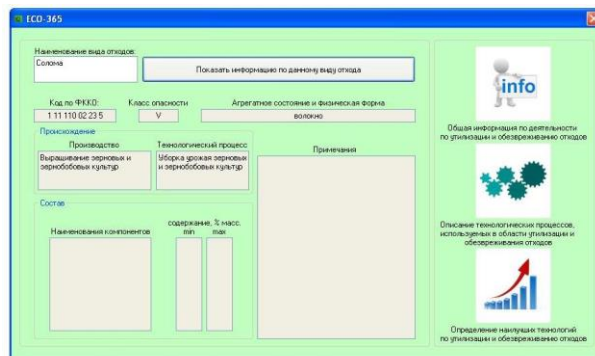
ECO-365

Наименование вида отходов:
Солома

Показать информацию по данному виду отхода

Код по ФККО:
1 11 110 02 23 5

Класс опасности
V

Агрегатное состояние и физическая форма
волокно

Происхождение

Производство
Выращивание зерновых и зернобобовых культур

Технологический процесс
Уборка урожая зерновых и зернобобовых культур

Примечания

Состав

Наименования компонентов

содержание, % масс.
min
max

info

Общая информация по деятельности по утилизации и обезвреживанию отходов

Описание технологических процессов, используемых в области утилизации и обезвреживания отходов

Определение наилучших технологий по утилизации и обезвреживанию отходов